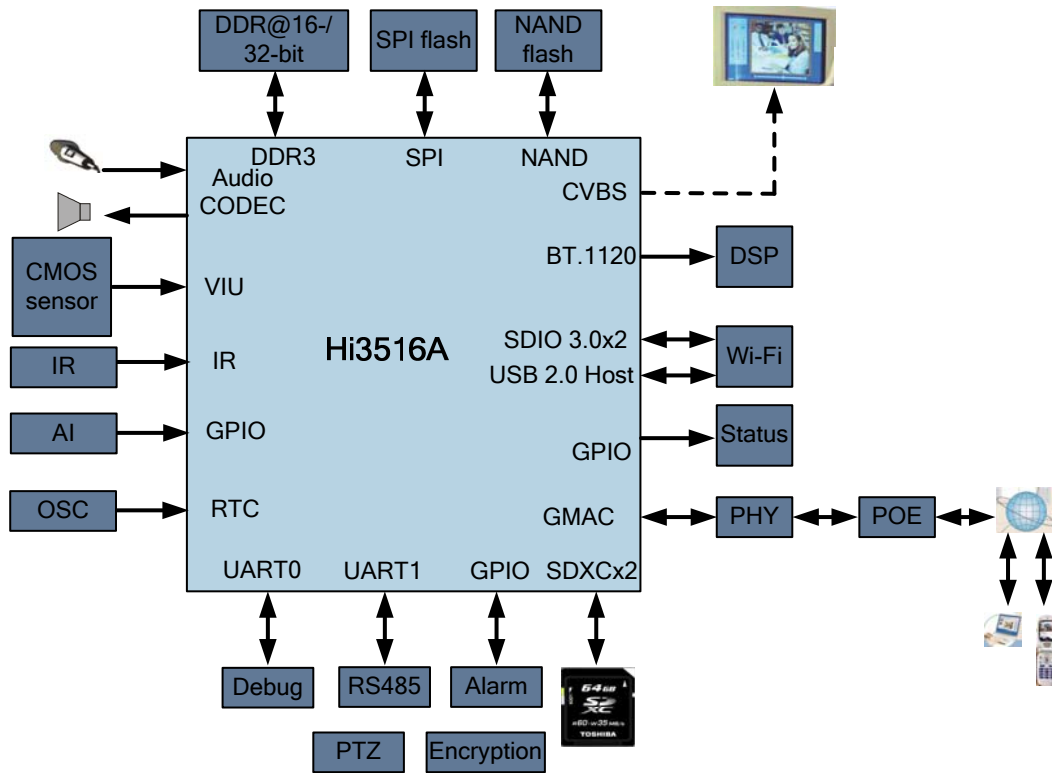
DDR@16-/32-bit

SPI flash

NAND flash

DDR3

SPI

NAND

Audio CODEC

CVBS

CMOS sensor

VIU

BT.1120

DSP

Hi3516A

SDIO 3.0x2

USB 2.0 Host

Wi-Fi

IR

IR

AI

GPIO

GPIO

Status

OSC

RTC

GMAC

PHY

POE

UART0

UART1

GPIO

SDXCx2

Debug

RS485

Alarm

PTZ

Encryption

64GB

SD XC

TOSHIBA